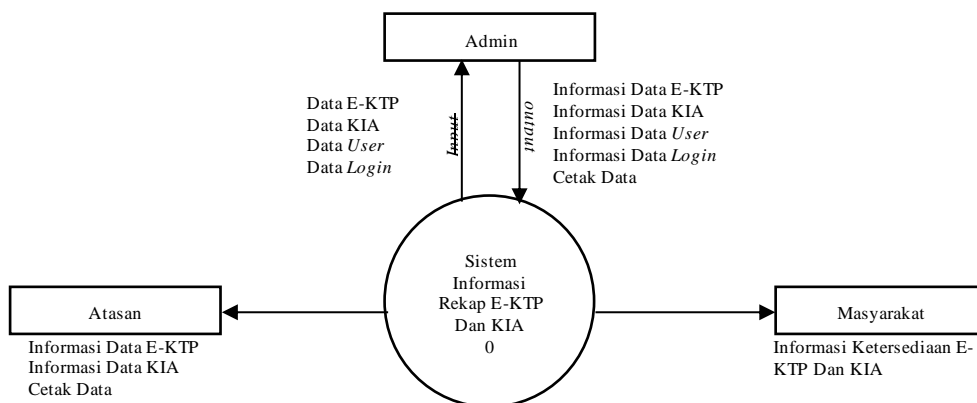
Admin

Data E-KTP
Data KIA
Data *User*
Data *Login*

*Input*

*output*

Informasi Data E-KTP
Informasi Data KIA
Informasi Data *User*
Informasi Data *Login*
Cetak Data

Sistem Informasi Rekap E-KTP Dan KIA
0

Atasan

Informasi Data E-KTP
Informasi Data KIA
Cetak Data

Masyarakat

Informasi Ketersediaan E-KTP Dan KIA